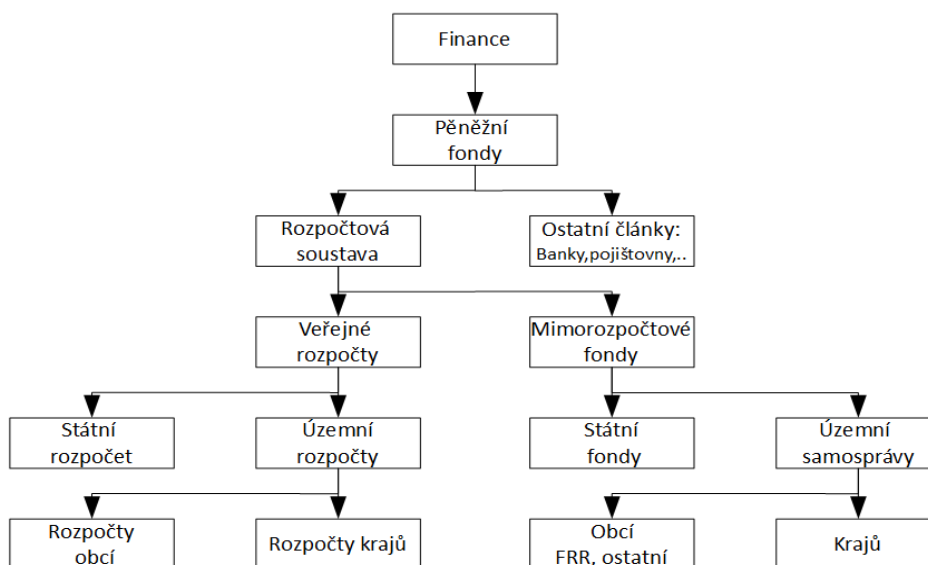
Finance

Pěněžní fondy

Rozpočtová soustava

Ostatní články: Banky,pojištovny,..

Veřejné rozpočty

Mimorozpočtové fondy

Státní rozpočet

Územní rozpočty

Státní fondy

Územní samosprávy

Rozpočty obcí

Rozpočty krajů

Obcí FRR, ostatní

Krajů